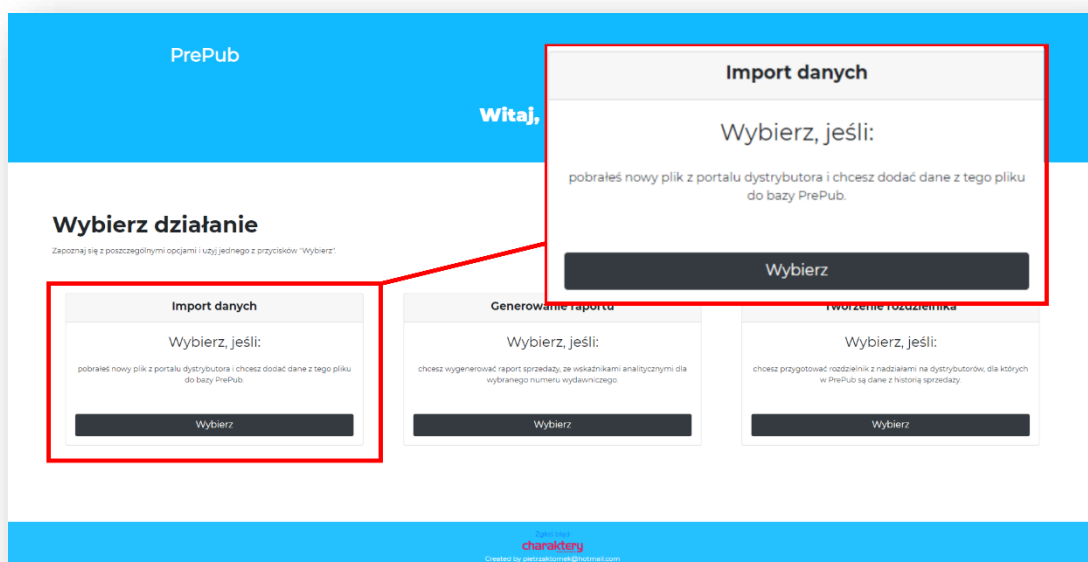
PrePub

Import danych

Wybierz, jeśli:

pobrałeś nowy plik z portalu dystrybutora i chcesz dodać dane z tego pliku do bazy PrePub.

Wybierz

Witaj,

Wybierz działanie

Zapoznaj się z poszczególnymi opcjami i użyj jednego z przycisków "Wybierz".

Import danych

Wybierz, jeśli:

pobrałeś nowy plik z portalu dystrybutora i chcesz dodać dane z tego pliku do bazy PrePub.

Wybierz

Generowanie raportu

Wybierz, jeśli:

chcesz wygenerować raport sprzedaży, ze wskaźnikami analitycznymi dla wybranego numeru wydawniczego.

Wybierz

Tworzenie rozdzielnika

Wybierz, jeśli:

chcesz przygotować rozdzielnik z nadziałami na dystrybutorów, dla których w PrePub są dane z historią sprzedaży.

Wybierz

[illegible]

charaktery

Created by pietrzaktomek@hotmail.com